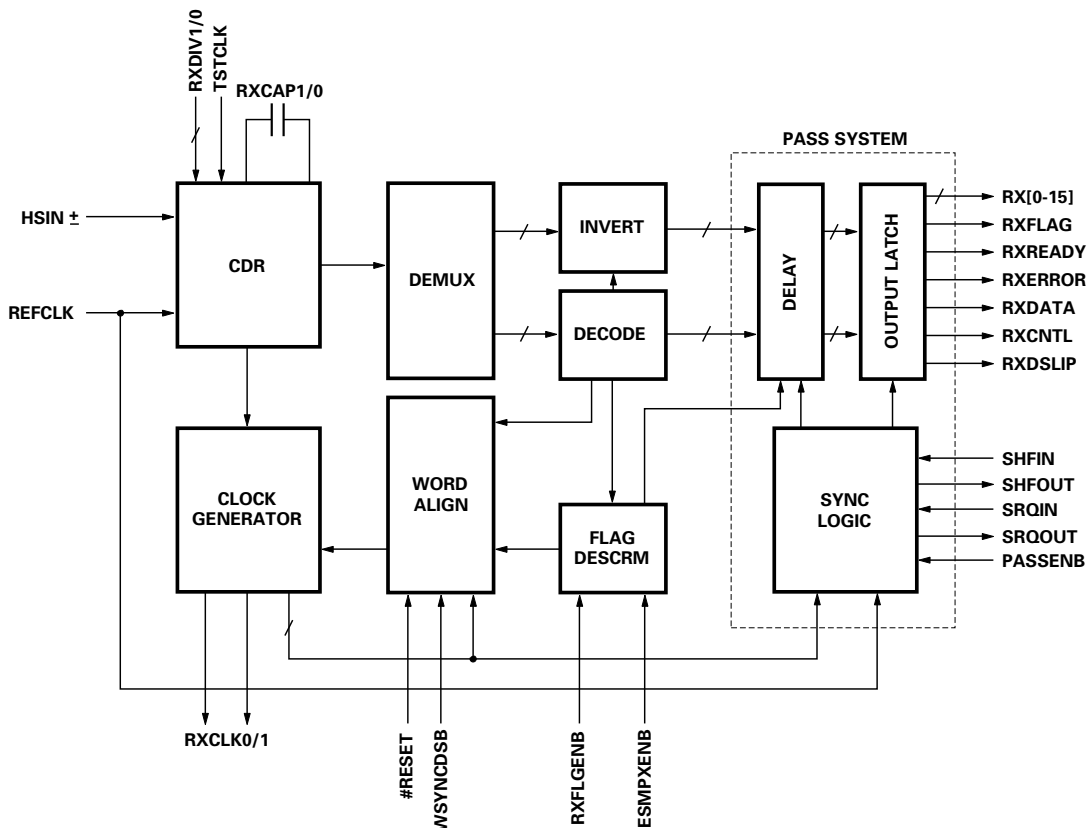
RXDIV1/0
TSTCLK
RXCAP1/0
PASS SYSTEM
HSIN ±
CDR
DEMUX
INVERT
DECODE
DELAY
OUTPUT LATCH
RX[0-15]
RXFLAG
RXREADY
RXERROR
RXDATA
RXCNTL
RXDSLIP
REFCLK
CLOCK GENERATOR
WORD ALIGN
FLAG DESCRM
SYNC LOGIC
SHFIN
SHFOUT
SRQIN
SRQOUT
PASSENB
RXCLK0/1
#RESET
WSYNCDSB
RXFLGENB
ESMPXENB